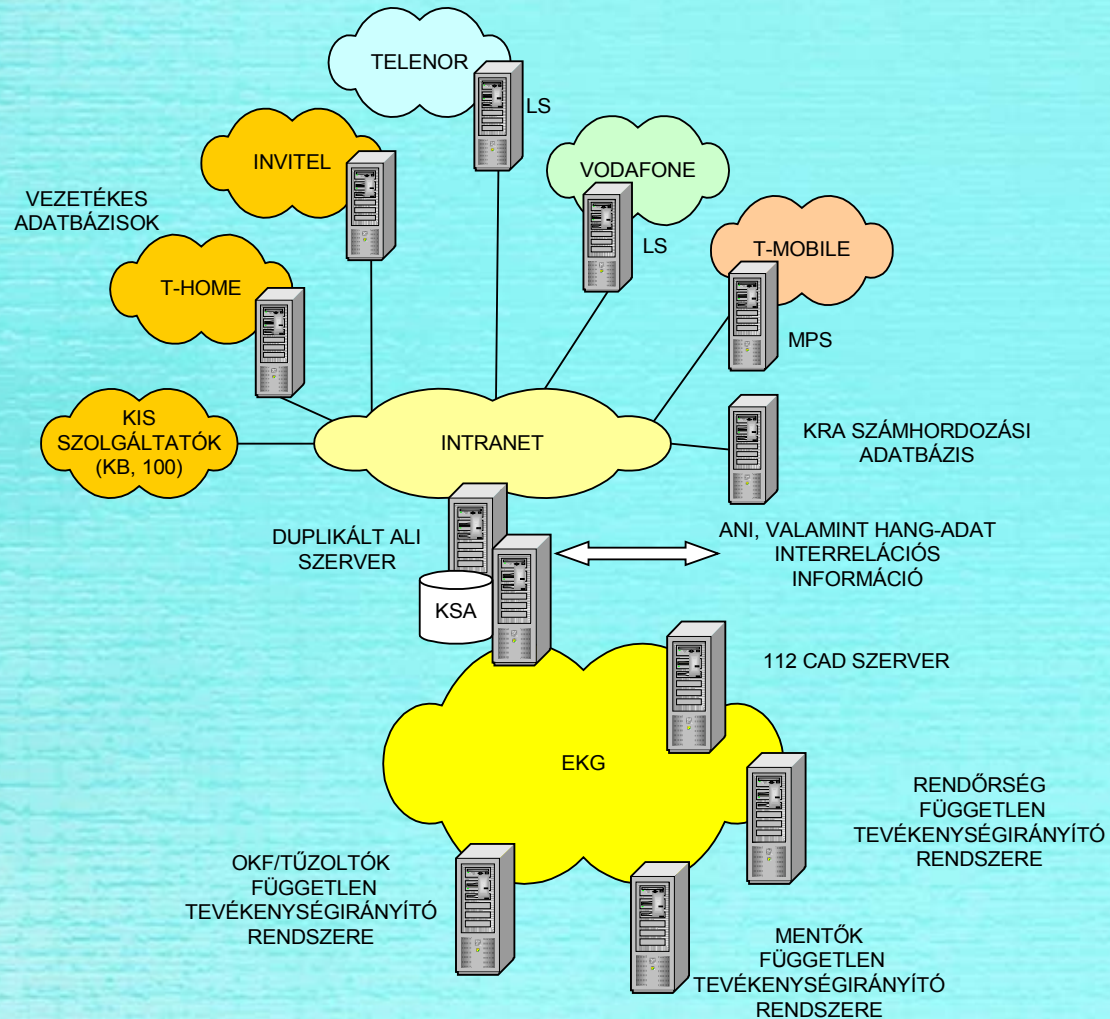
TELENOR

LS

INVITEL

VODAFONE

VEZETÉKES ADATBÁZISOK

LS

T-MOBILE

T-HOME

MPS

KIS SZOLGÁLTATÓK (KB, 100)

INTRANET

KRA SZÁMHORDOZÁSI ADATBÁZIS

DUPLIKÁLT ALI SZERVER

ANI, VALAMINT HANG-ADAT INTERRELÁCIÓS INFORMÁCIÓ

KSA

112 CAD SZERVER

EKG

RENDŐRSÉG FÜGGETLEN TEVÉKENYSÉGIRÁNYÍTÓ RENDSZERE

OKF/TŰZOLTÓK FÜGGETLEN TEVÉKENYSÉGIRÁNYÍTÓ RENDSZERE

MENTŐK FÜGGETLEN TEVÉKENYSÉGIRÁNYÍTÓ RENDSZERE